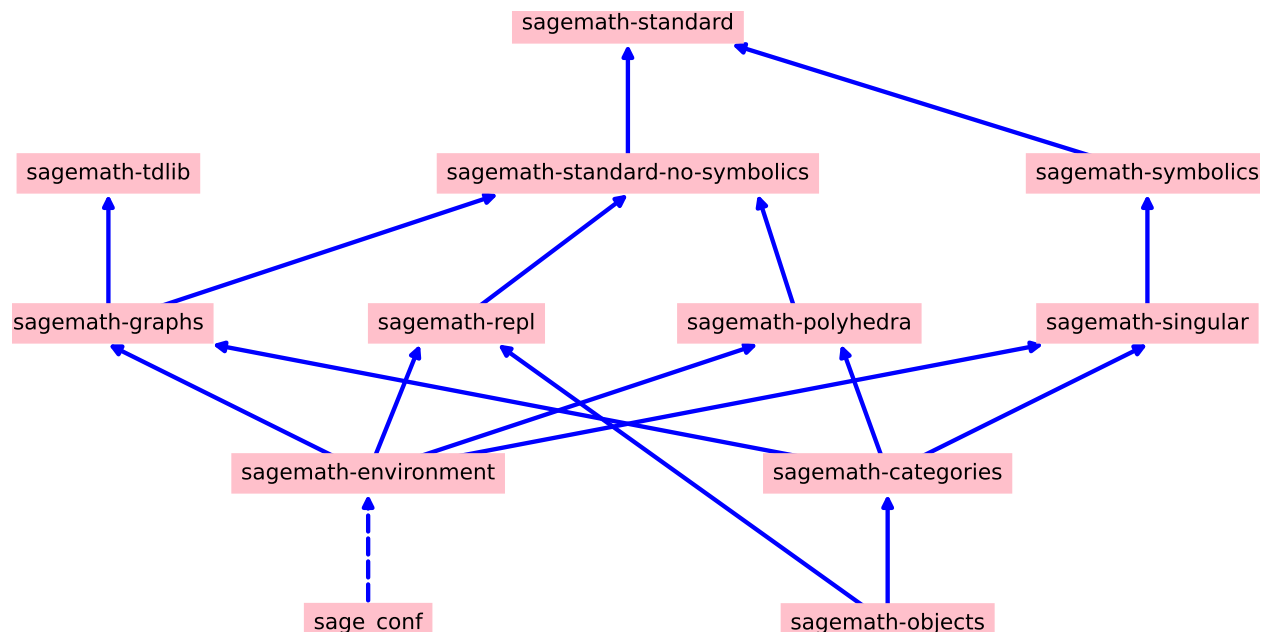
sagemath-standard

sagemath-tdlib

sagemath-standard-no-symbolics

sagemath-symbolics

sagemath-graphs

sagemath-repl

sagemath-polyhedra

sagemath-singular

sagemath-environment

sagemath-categories

sage_conf

sagemath-objects